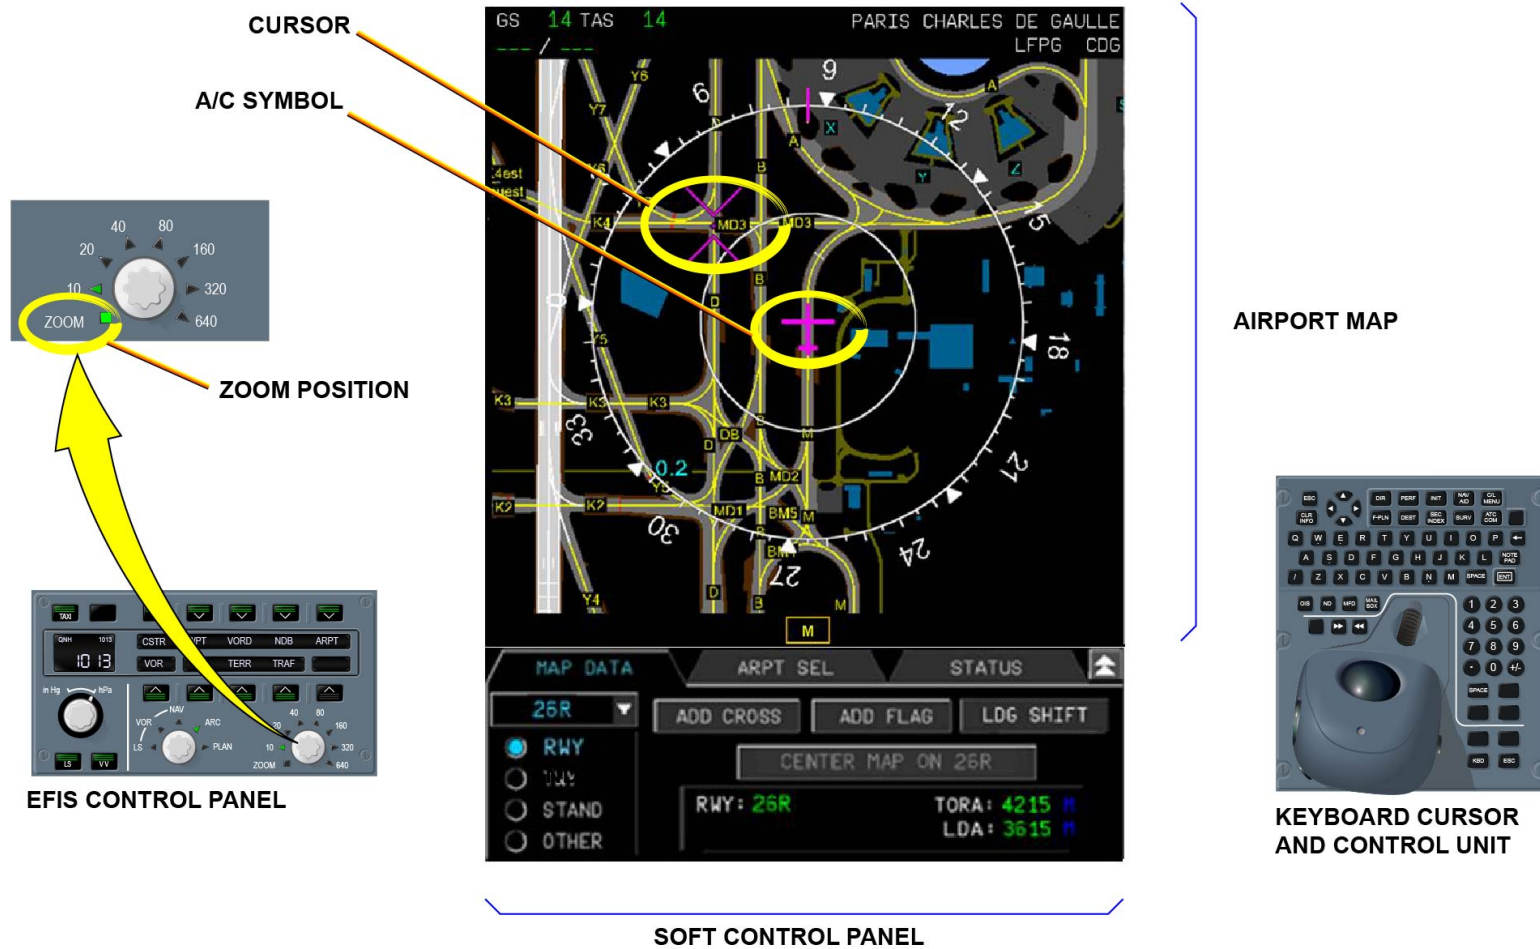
CURSOR

A/C SYMBOL

GS 14 TAS 14
--- / ---

PARIS CHARLES DE GAULLE
LFPG CDG

9
6
12
15
18
21
24
27
30
33

Y6
Y7
Y5
Y4
A
X
Y
Z
K4
K3
K2
B
D
MD3
MD2
MD1
BM5
BM
M
DB
0.2

M

40 80
20 160
10 320
ZOOM 640

ZOOM POSITION

AIRPORT MAP

MAP DATA
ARPT SEL
STATUS

26R
ADD CROSS
ADD FLAG
LDG SHIFT
CENTER MAP ON 26R
RWY
TWY
STAND
OTHER
RWY: 26R
TORA: 4215 M
LDA: 3615 M

TAXI
QNH 1013
1013
CSTR
WPT
VORD
NDB
ARPT
VOR
TERR
TRAF
in Hg
hPa
NAV
VOR
ARC
LS
PLAN
40 80
20 160
10 320
ZOOM 640
LS
VV

EFIS CONTROL PANEL

ESC
DIR
PERF
INIT
NAV AID
C/L MENU
CLR INFO
F-PLN
DEST
SEC INDEX
SURV
ATC COM
Q W E R T Y U I O P
A S D F G H J K L
NOTE PAD
/ Z X C V B N M
SPACE
ENT
OIS
ND
MFD
MAIL BOX
1 2 3
4 5 6
7 8 9
. 0 +/-
SPACE
KBD
ESC

KEYBOARD CURSOR AND CONTROL UNIT

SOFT CONTROL PANEL